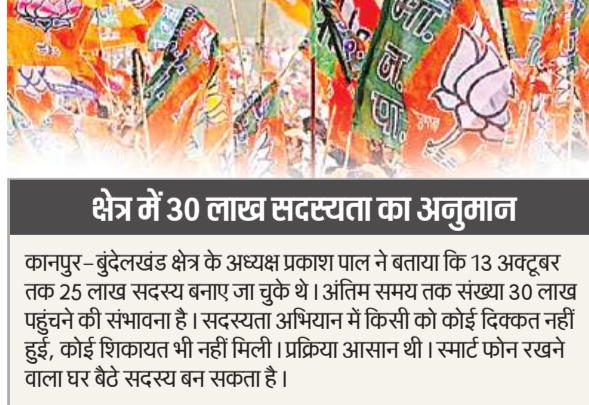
भा.
ज.
पा.

क्षेत्र में 30 लाख सदस्यता का अनुमान

कानपुर–बुंदेलखंड क्षेत्र के अध्यक्ष प्रकाश पाल ने बताया कि 13 अक्टूबर तक 25 लाख सदस्य बनाए जा चुके थे। अंतिम समय तक संख्या 30 लाख पहुंचने की संभावना है। सदस्यता अभियान में किसी को कोई दिक्कत नहीं हुई, कोई शिकायत भी नहीं मिली। प्रक्रिया आसान थी। स्मार्ट फोन रखने वाला घर बैठे सदस्य बन सकता है।